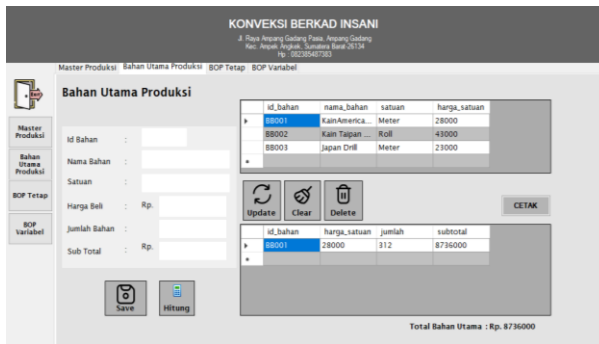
KONVEKSI BERKAD INSANI

Jl. Raya Ampang Gadang Pasia, Ampang Gadang
Kec. Ampek Angkek, Sumatera Barat 26134
Hp : 082385487383

Master Produksi | Bahan Utama Produksi | BOP Tetap | BOP Variabel

Master Produksi

Bahan Utama Produksi

BOP Tetap

BOP Variabel

Bahan Utama Produksi

Id Bahan :

Nama Bahan :

Satuan :

Harga Beli : Rp.

Jumlah Bahan :

Sub Total : Rp.

Save

Hitung

| | id_bahan | nama_bahan | satuan | harga_satuan |
|---|---|---|---|---|
| ▸ | BB001 | KainAmerica... | Meter | 28000 |
| | BB002 | Kain Taipan ... | Roll | 43000 |
| | BB003 | Japan Drill | Meter | 23000 |
| * | | | | |

Update

Clear

Delete

CETAK

| | id_bahan | harga_satuan | jumlah | subtotal |
|---|---|---|---|---|
| ▸ | BB001 | 28000 | 312 | 8736000 |
| * | | | | |

Total Bahan Utama : Rp. 8736000